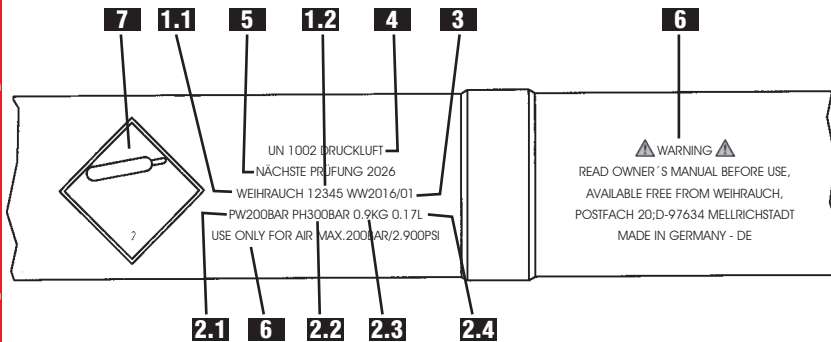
7 1.1 5 1.2 4 3

6

2

UN 1002 DRUCKLUFT
NÄCHSTE PRÜFUNG 2026
WEIHRAUCH 12345 WW2016/01
PW200BAR PH300BAR 0.9KG 0.17L
USE ONLY FOR AIR MAX.200BAR/2.900PSI

⚠ WARNING ⚠
READ OWNER´S MANUAL BEFORE USE,
AVAILABLE FREE FROM WEIHRAUCH,
POSTFACH 20;D-97634 MELLRICHSTADT
MADE IN GERMANY - DE

2.1 6 2.2 2.3 2.4